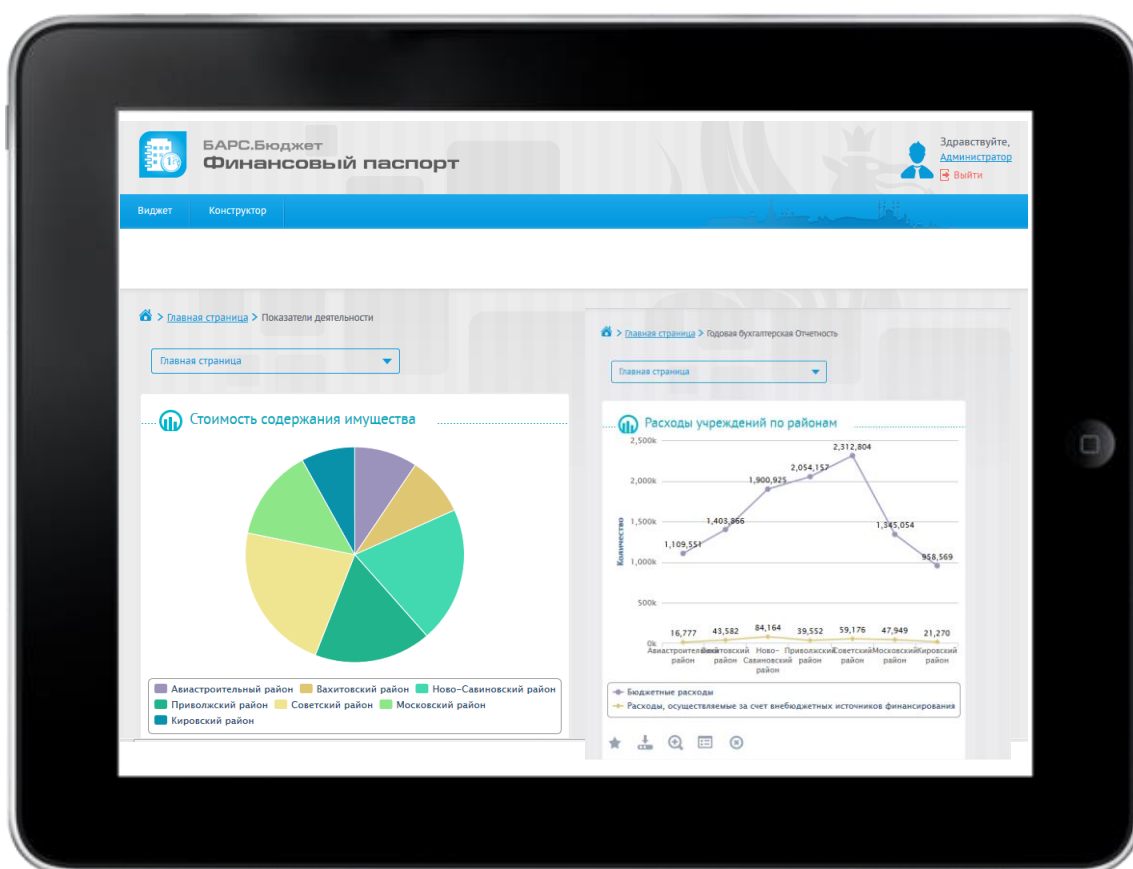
БАРС.Бюджет
Финансовый паспорт

Здравствуйте,
Администратор
Выйти

Виджет
Конструктор

> Главная страница > Показатели деятельности

Главная страница

Стоимость содержания имущества

Авиастроительный район
Вахитовский район
Ново-Савиновский район
Приволжский район
Советский район
Московский район
Кировский район

> Главная страница > Годовая бухгалтерская Отчетность

Главная страница

Расходы учреждений по районам

2,500k
2,000k
1,500k
1,000k
500k
0k

Количество

1,109,551
1,403,866
1,900,925
2,054,157
2,312,804
1,345,054
958,569

16,777
43,582
84,164
39,552
59,176
47,949
21,270

Авиастроительный район
Вахитовский район
Ново-Савиновский район
Приволжский район
Советский район
Московский район
Кировский район

Бюджетные расходы
Расходы, осуществляемые за счет внебюджетных источников финансирования